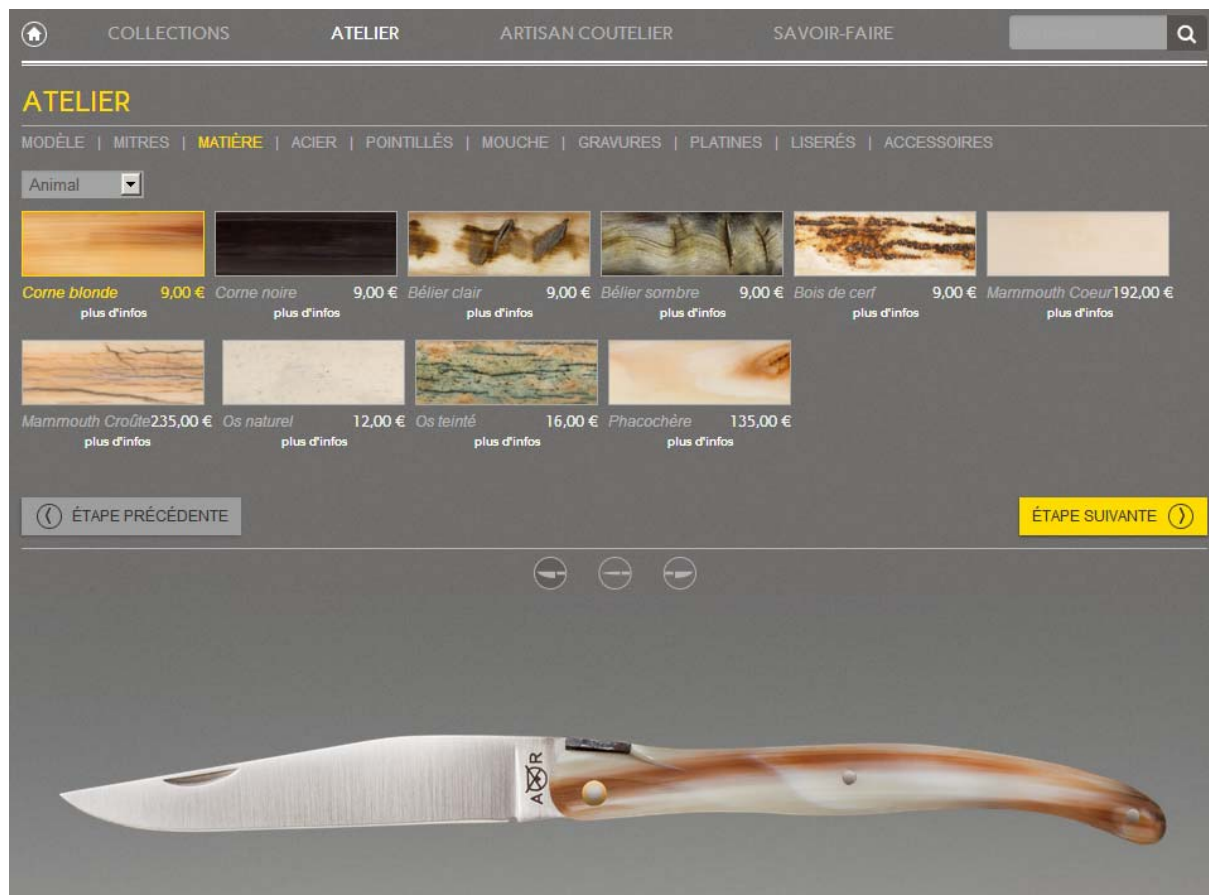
COLLECTIONS ATELIER ARTISAN COUTELIER SAVOIR-FAIRE

ATELIER

MODÈLE | MITRES | MATIÈRE | ACIER | POINTILLÉS | MOUCHE | GRAVURES | PLATINES | LISERÉS | ACCESSOIRES

Animal

Corne blonde 9,00 €
plus d'infos

Corne noire 9,00 €
plus d'infos

Bélier clair 9,00 €
plus d'infos

Bélier sombre 9,00 €
plus d'infos

Bois de cerf 9,00 €
plus d'infos

Mammouth Coeur 192,00 €
plus d'infos

Mammouth Croûte 235,00 €
plus d'infos

Os naturel 12,00 €
plus d'infos

Os teinté 16,00 €
plus d'infos

Phacochère 135,00 €
plus d'infos

ÉTAPE PRÉCÉDENTE

ÉTAPE SUIVANTE

AR